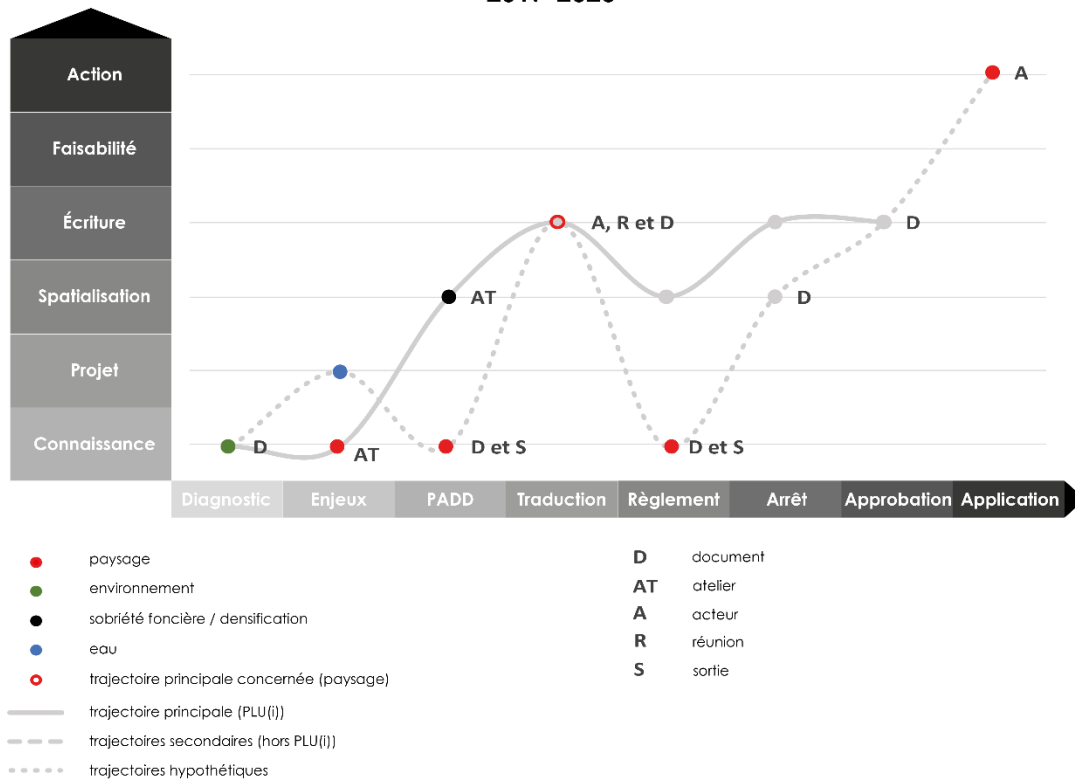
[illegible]

Action
Faisabilité
Écriture
Spatialisation
Projet
Connaissance

A
A, R et D
D
AT
D
D
AT
D et S
D et S

Diagnostic
Enjeux
PADD
Traduction
Règlement
Arrêt
Approbation
Application

paysage
environnement
sobriété foncière / densification
eau
trajectoire principale concernée (paysage)
trajectoire principale (PLU(i))
trajectoires secondaires (hors PLU(i))
trajectoires hypothétiques

D document
AT atelier
A acteur
R réunion
S sortie